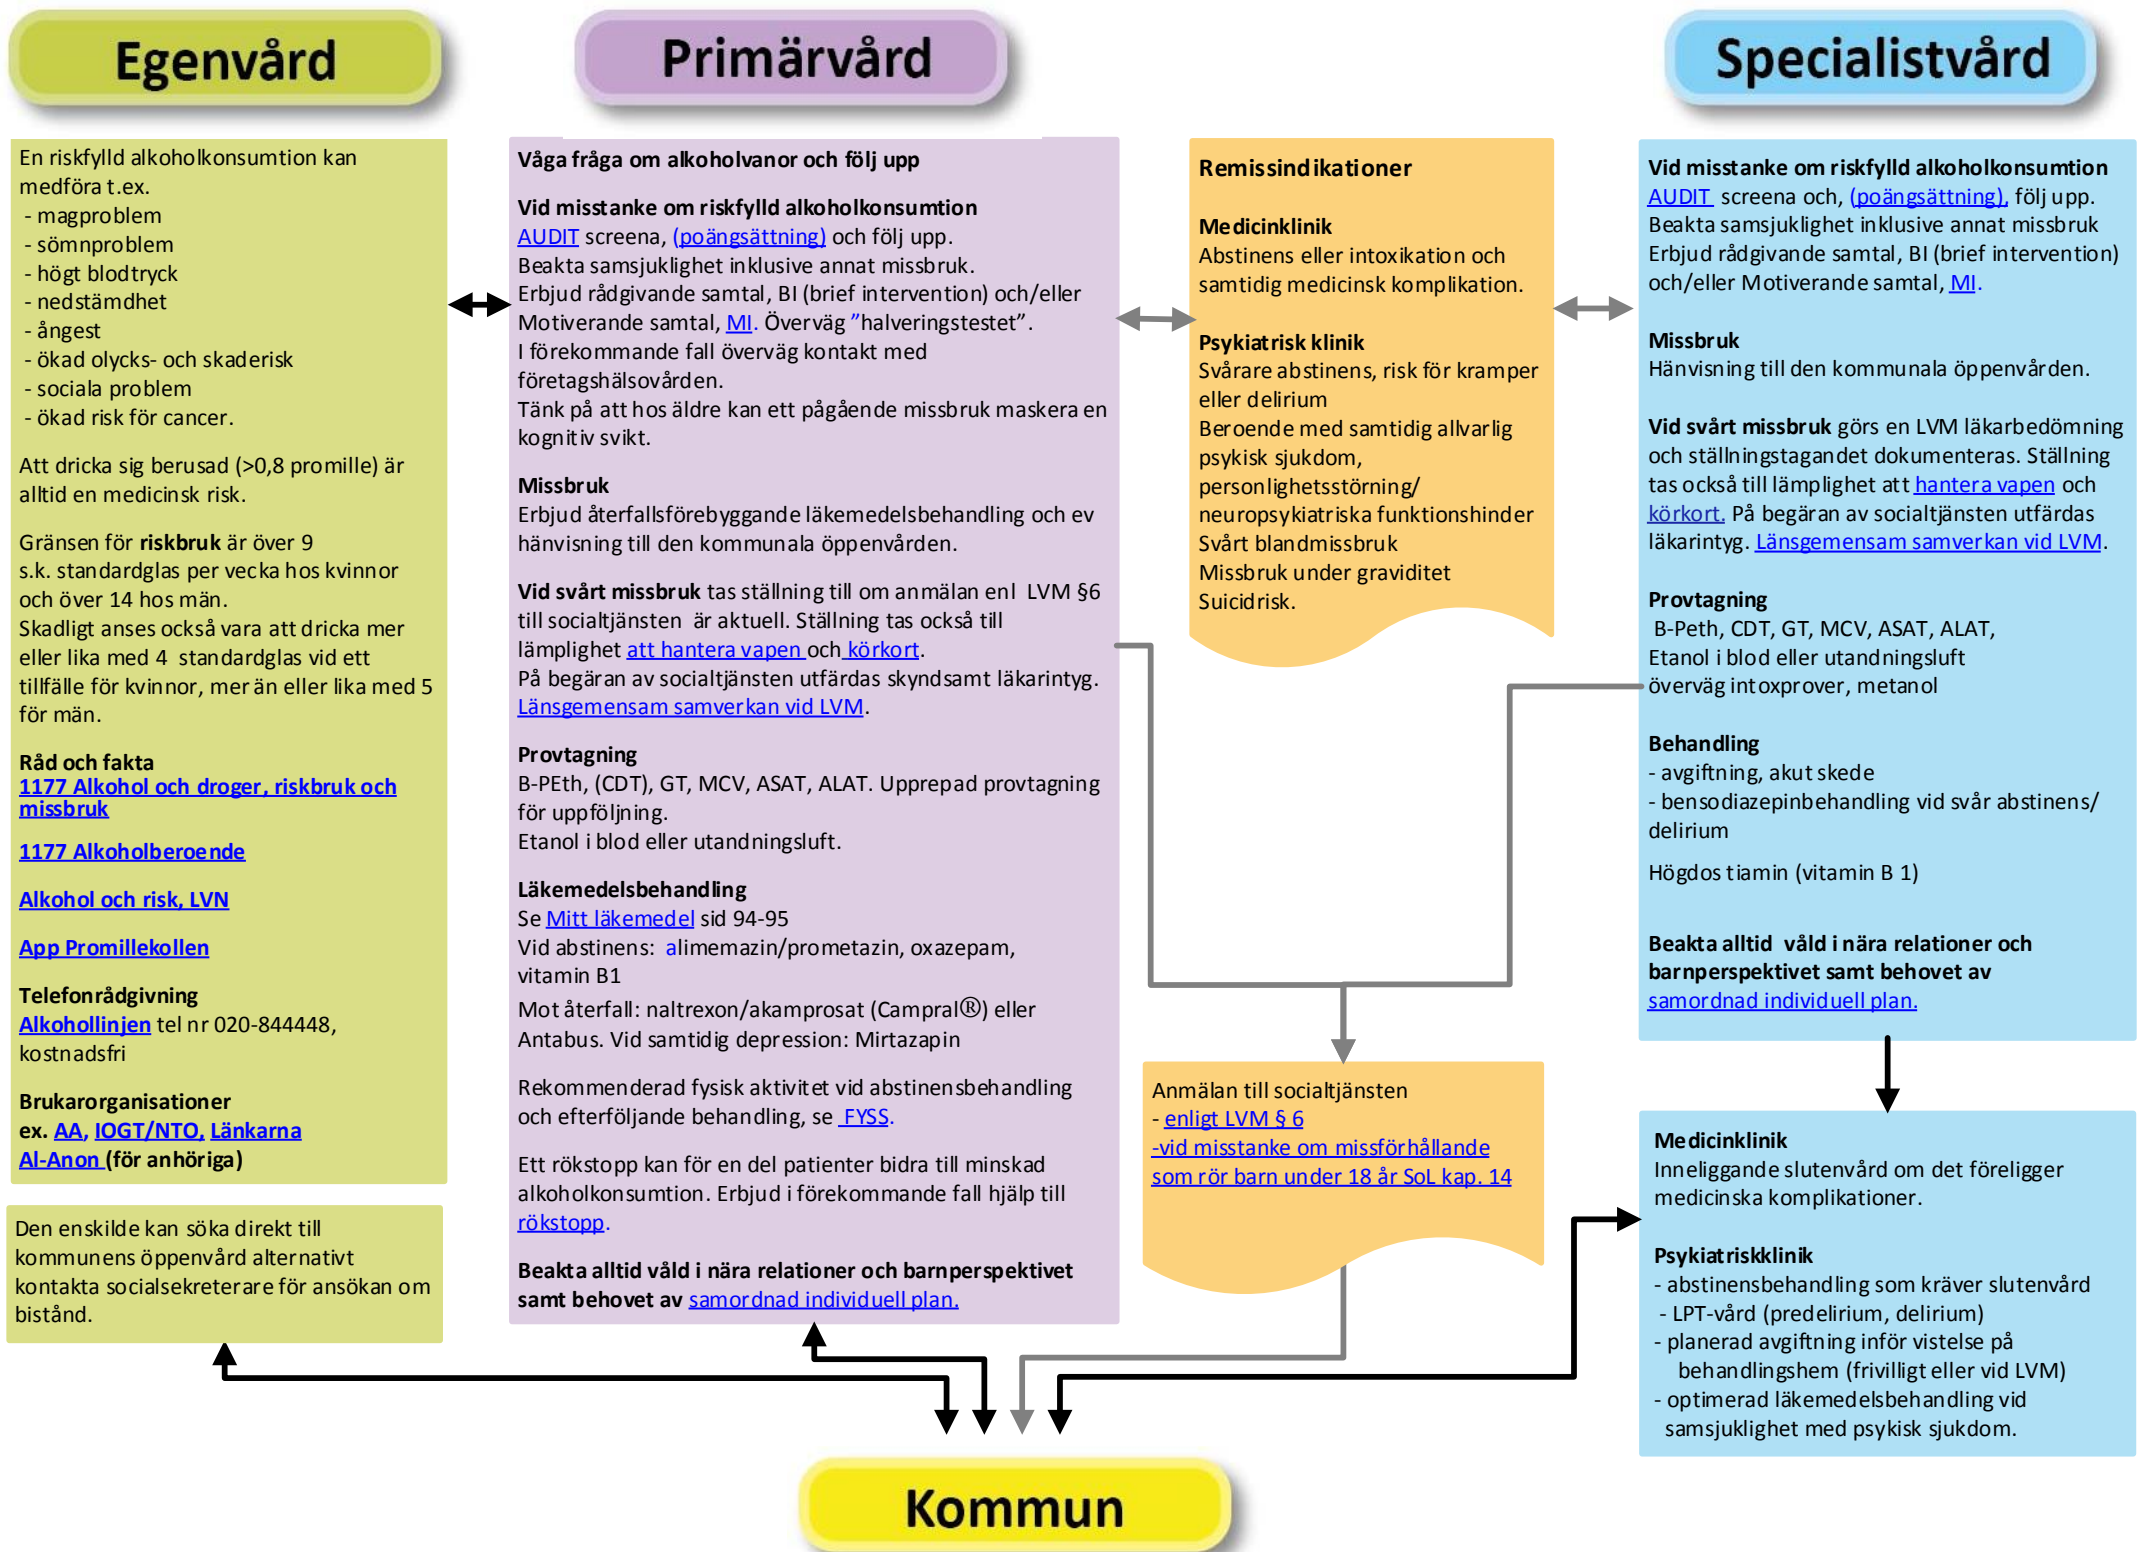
Egenvård

Primärvård

Specialistvård

En riskfylld alkoholkonsumtion kan medföra t.ex.
- magproblem
- sömnproblem
- högt blodtryck
- nedstämdhet
- ångest
- ökad olycks- och skaderisk
- sociala problem
- ökad risk för cancer.

Att dricka sig berusad (>0,8 promille) är alltid en medicinsk risk.

Gränsen för **riskbruk** är över 9 s.k. standardglas per vecka hos kvinnor och över 14 hos män.
Skadligt anses också vara att dricka mer eller lika med 4 standardglas vid ett tillfälle för kvinnor, mer än eller lika med 5 för män.

**Råd och fakta**
1177 Alkohol och droger, riskbruk och missbruk

1177 Alkoholberoende

Alkohol och risk, LVN

App Promillekollen

**Telefonrådgivning**
Alkohollinjen tel nr 020-844448, kostnadsfri

**Brukarorganisationer**
ex. AA, IOGT/NTO, Länkarna
Al-Anon (för anhöriga)

Den enskilde kan söka direkt till kommunens öppenvård alternativt kontakta socialsekreterare för ansökan om bistånd.

**Våga fråga om alkoholvanor och följ upp**

**Vid misstanke om riskfylld alkoholkonsumtion**
AUDIT screena, (poängsättning) och följ upp.
Beakta samsjuklighet inklusive annat missbruk.
Erbjud rådgivande samtal, BI (brief intervention) och/eller Motiverande samtal, MI. Överväg "halveringstestet".
I förekommande fall överväg kontakt med företagshälsovården.
Tänk på att hos äldre kan ett pågående missbruk maskera en kognitiv svikt.

**Missbruk**
Erbjud återfallsförebyggande läkemedelsbehandling och ev hänvisning till den kommunala öppenvården.

**Vid svårt missbruk** tas ställning till om anmälan enl LVM §6 till socialtjänsten är aktuell. Ställning tas också till lämplighet att hantera vapen och körkort.
På begäran av socialtjänsten utfärdas skyndsamt läkarintyg. Länsgemensam samverkan vid LVM.

**Provtagning**
B-PEth, (CDT), GT, MCV, ASAT, ALAT. Upprepad provtagning för uppföljning.
Etanol i blod eller utandningsluft.

**Läkemedelsbehandling**
Se Mitt läkemedel sid 94-95
Vid abstinens: alimemazin/prometazin, oxazepam, vitamin B1
Mot återfall: naltrexon/akamprosat (Campral®) eller Antabus. Vid samtidig depression: Mirtazapin

Rekommenderad fysisk aktivitet vid abstinensbehandling och efterföljande behandling, se FYSS.

Ett rökstopp kan för en del patienter bidra till minskad alkoholkonsumtion. Erbjud i förekommande fall hjälp till rökstopp.

**Beakta alltid våld i nära relationer och barnperspektivet samt behovet av** samordnad individuell plan.

**Remissindikationer**

**Medicinklinik**
Abstinens eller intoxikation och samtidig medicinsk komplikation.

**Psykiatrisk klinik**
Svårare abstinens, risk för kramper eller delirium
Beroende med samtidig allvarlig psykisk sjukdom, personlighetsstörning/ neuropsykiatriska funktionshinder
Svårt blandmissbruk
Missbruk under graviditet
Suicidrisk.

Anmälan till socialtjänsten
- enligt LVM § 6
-vid misstanke om missförhållande som rör barn under 18 år SoL kap. 14

**Vid misstanke om riskfylld alkoholkonsumtion**
AUDIT screena och, (poängsättning), följ upp.
Beakta samsjuklighet inklusive annat missbruk
Erbjud rådgivande samtal, BI (brief intervention) och/eller Motiverande samtal, MI.

**Missbruk**
Hänvisning till den kommunala öppenvården.

**Vid svårt missbruk** görs en LVM läkarbedömning och ställningstagandet dokumenteras. Ställning tas också till lämplighet att hantera vapen och körkort. På begäran av socialtjänsten utfärdas läkarintyg. Länsgemensam samverkan vid LVM.

**Provtagning**
B-Peth, CDT, GT, MCV, ASAT, ALAT,
Etanol i blod eller utandningsluft
överväg intoxprover, metanol

**Behandling**
- avgiftning, akut skede
- bensodiazepinbehandling vid svår abstinens/ delirium

Högdos tiamin (vitamin B 1)

**Beakta alltid våld i nära relationer och barnperspektivet samt behovet av** samordnad individuell plan.

**Medicinklinik**
Inneliggande slutenvård om det föreligger medicinska komplikationer.

**Psykiatriskklinik**
- abstinensbehandling som kräver slutenvård
- LPT-vård (predelirium, delirium)
- planerad avgiftning inför vistelse på behandlingshem (frivilligt eller vid LVM)
- optimerad läkemedelsbehandling vid samsjuklighet med psykisk sjukdom.

Kommun